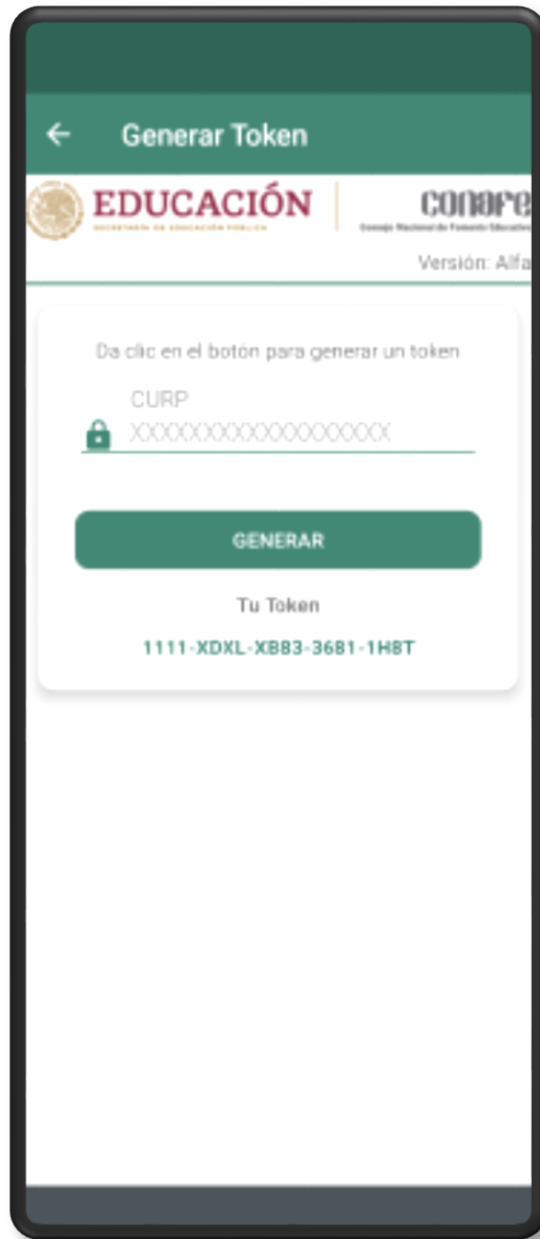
Generar Token

EDUCACIÓN
SECRETARÍA DE EDUCACIÓN PÚBLICA

CONAFE
Consejo Nacional de Fomento Educativ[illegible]

Versión: Alfa

Da clic en el botón para generar un token

CURP
XXXXXXXXXXXXXXXXXX

GENERAR

Tu Token

1111-XDXL-XB83-3681-1H8T